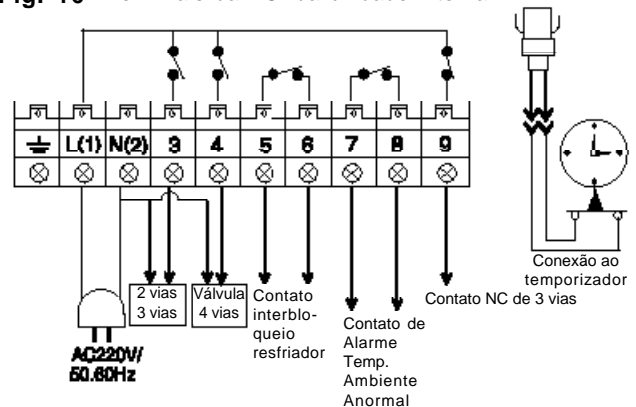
Fig. 10 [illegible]

L(1) N(2) 3 4 5 6 7 8 9

2 vias
3 vias

Válvula
4 vias

Contato interbloqueio resfriador

Contato de Alarme Temp. Ambiente Anormal

Contato NC de 3 vias

Conexão ao temporizador

AC220V/
50.60Hz